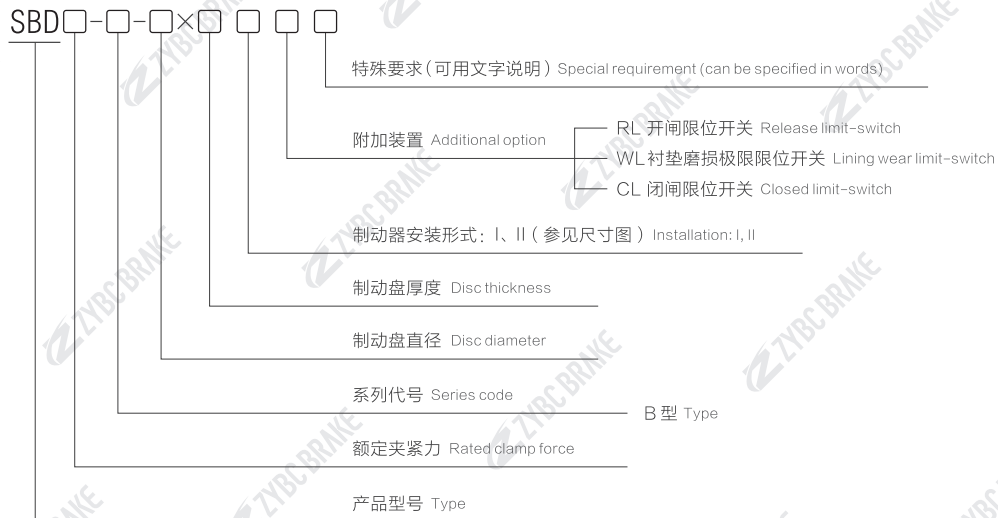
SBD□-□-□×□ □ □ □

特殊要求（可用文字说明）Special requirement (can be specified in words)

附加装置 Additional option

RL 开闸限位开关 Release limit-switch

WL 衬垫磨损极限限位开关 Lining wear limit-switch

CL 闭闸限位开关 Closed limit-switch

制动器安装形式：Ⅰ、Ⅱ（参见尺寸图）Installation: Ⅰ, Ⅱ

制动盘厚度 Disc thickness

制动盘直径 Disc diameter

系列代号 Series code

B 型 Type

额定夹紧力 Rated clamp force

产品型号 Type

ZYBC BRAKE